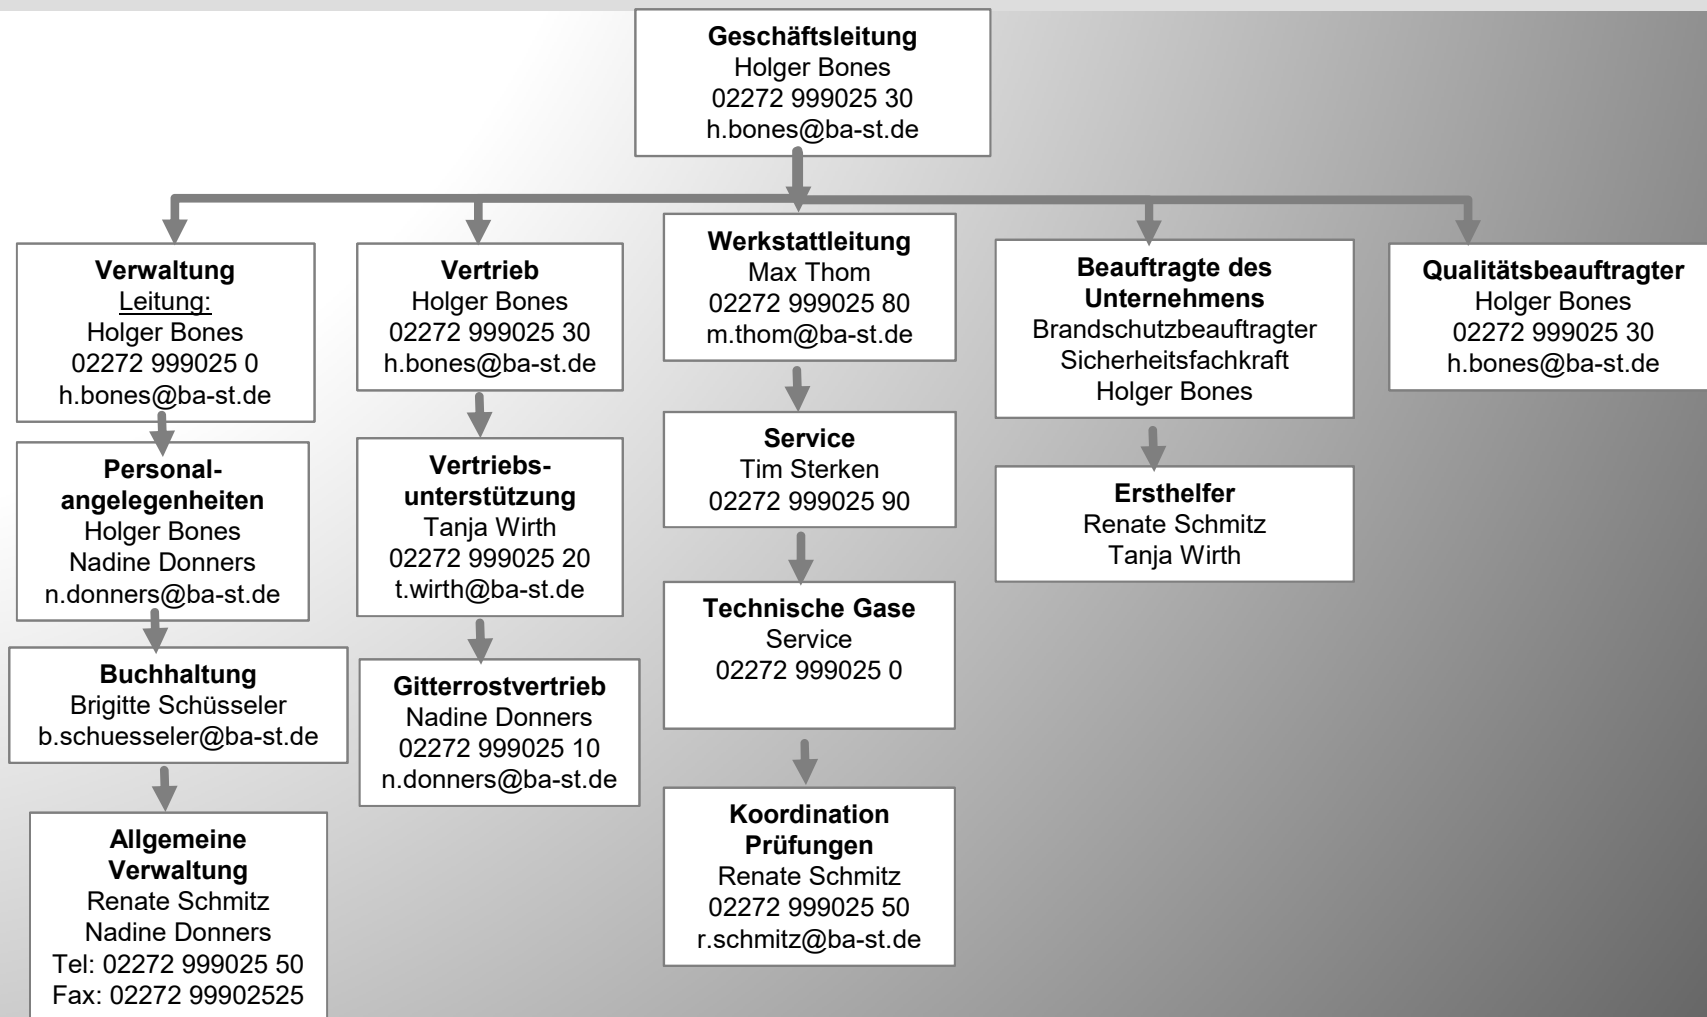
**Geschäftsleitung**
Holger Bones
02272 999025 30
h.bones@ba-st.de

**Verwaltung**
Leitung:
Holger Bones
02272 999025 0
h.bones@ba-st.de

**Personalangelegenheiten**
Holger Bones
Nadine Donners
n.donners@ba-st.de

**Buchhaltung**
Brigitte Schüsseler
b.schuesseler@ba-st.de

**Allgemeine Verwaltung**
Renate Schmitz
Nadine Donners
Tel: 02272 999025 50
Fax: 02272 99902525

**Vertrieb**
Holger Bones
02272 999025 30
h.bones@ba-st.de

**Vertriebsunterstützung**
Tanja Wirth
02272 999025 20
t.wirth@ba-st.de

**Gitterrostvertrieb**
Nadine Donners
02272 999025 10
n.donners@ba-st.de

**Werkstattleitung**
Max Thom
02272 999025 80
m.thom@ba-st.de

**Service**
Tim Sterken
02272 999025 90

**Technische Gase**
Service
02272 999025 0

**Koordination Prüfungen**
Renate Schmitz
02272 999025 50
r.schmitz@ba-st.de

**Beauftragte des Unternehmens**
Brandschutzbeauftragter
Sicherheitsfachkraft
Holger Bones

**Ersthelfer**
Renate Schmitz
Tanja Wirth

**Qualitätsbeauftragter**
Holger Bones
02272 999025 30
h.bones@ba-st.de